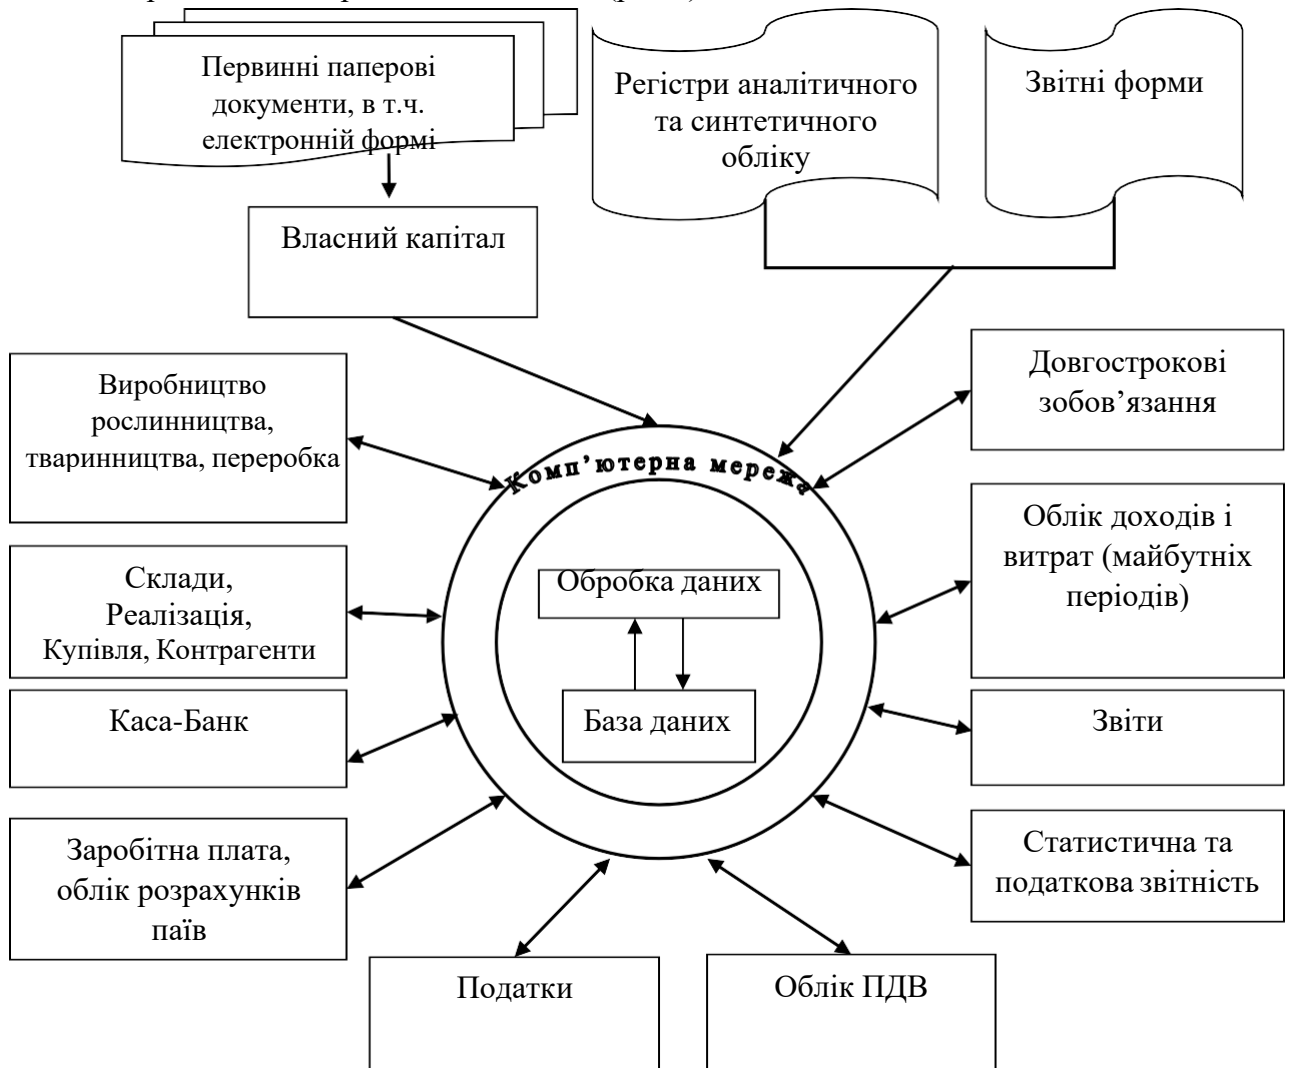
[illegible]

Первинні паперові документи, в т.ч. електронній формі

Регістри аналітичного та синтетичного обліку

Звітні форми

Власний капітал

Виробництво рослинництва, тваринництва, переробка

Довгострокові зобов'язання

Комп'ютерна мережа

Облік доходів і витрат (майбутніх періодів)

Склади, Реалізація, Купівля, Контрагенти

Обробка даних

База даних

Каса-Банк

Звіти

Заробітна плата, облік розрахунків паїв

Статистична та податкова звітність

Податки

Облік ПДВ